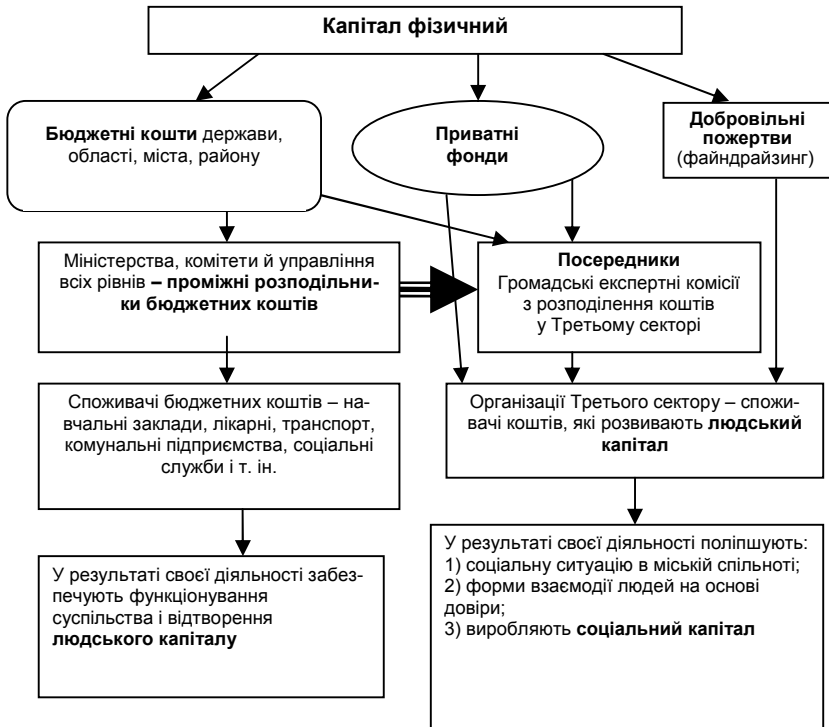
Капітал фізичний

Бюджетні кошти держави, області, міста, району

Приватні фонди

Добровільні пожертви (файндрайзинг)

Міністерства, комітети й управління всіх рівнів – проміжні розподільники бюджетних коштів

Посередники
Громадські експертні комісії з розподілення коштів у Третьому секторі

Споживачі бюджетних коштів – навчальні заклади, лікарні, транспорт, комунальні підприємства, соціальні служби і т. ін.

Організації Третього сектору – споживачі коштів, які розвивають людський капітал

У результаті своєї діяльності забезпечують функціонування суспільства і відтворення людського капіталу

У результаті своєї діяльності поліпшують:
1) соціальну ситуацію в міській спільноті;
2) форми взаємодії людей на основі довіри;
3) виробляють соціальний капітал